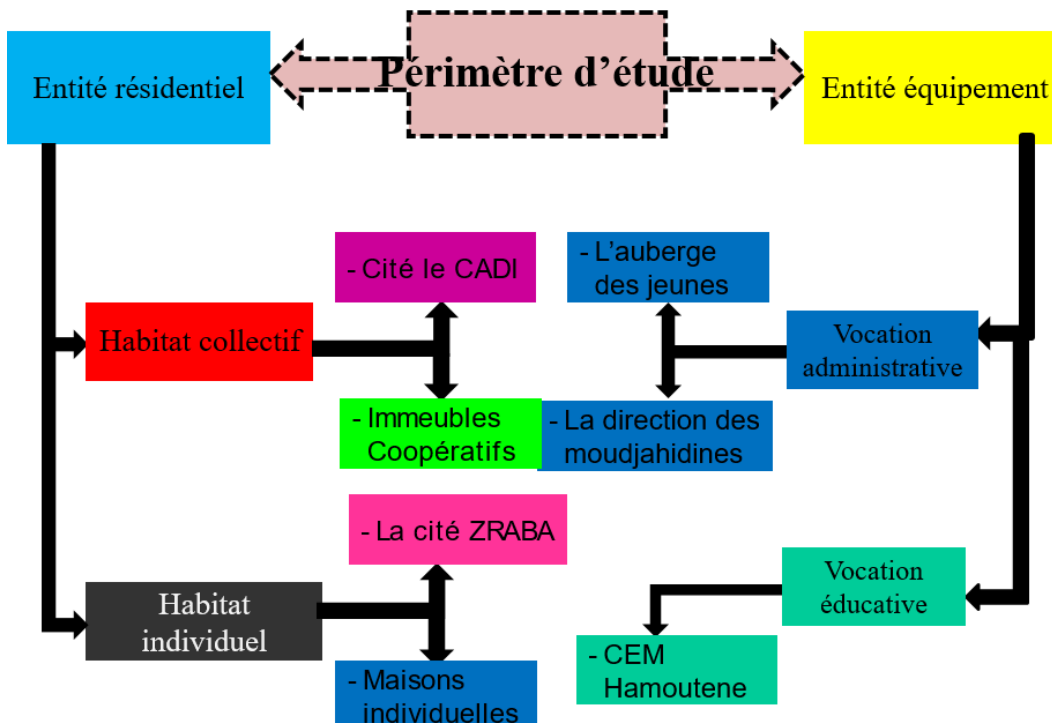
Périmètre d'étude

Entité résidentiel

Entité équipement

Habitat collectif

- Cité le CADI

- Immeubles Coopératifs

- L'auberge des jeunes

Vocation administrative

- La direction des moudjahidines

Habitat individuel

- La cité ZRABA

- Maisons individuelles

Vocation éducative

- CEM Hamoutene